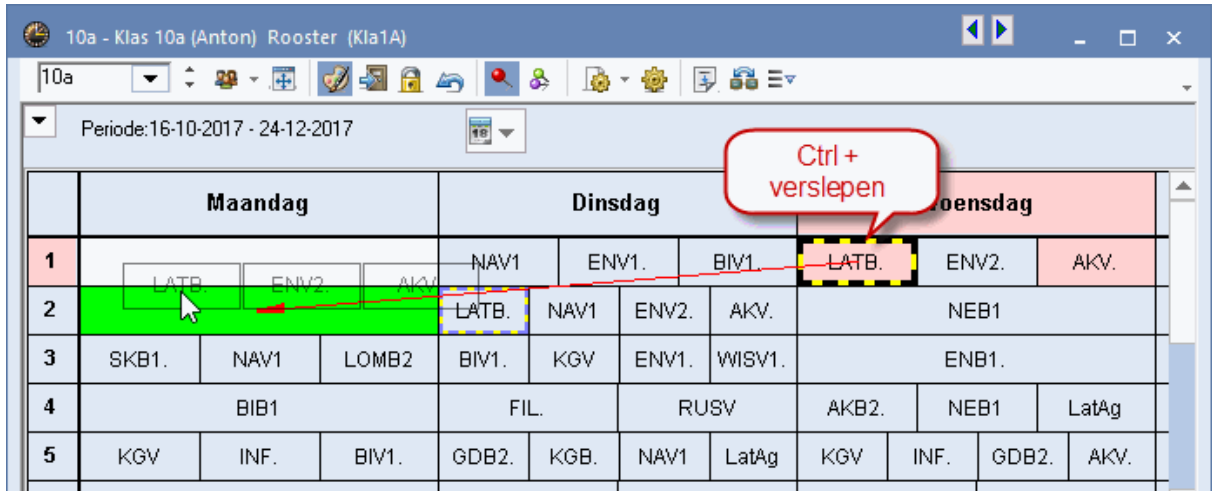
10a - Klas 10a (Anton) Rooster (Kla1A)

10a

Periode:16-10-2017 - 24-12-2017

Ctrl + verslepen

| | Maandag | | | Dinsdag | | | | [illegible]oensdag | | |
|---|---|---|---|---|---|---|---|---|---|---|
| 1 | LATB. | ENV2. | AKV. | NAV1 | ENV1. | BIV1. | | LATB. | ENV2. | AKV. |
| 2 | | | | LATB. | NAV1 | ENV2. | AKV. | NEB1 | | |
| 3 | SKB1. | NAV1 | LOMB2 | BIV1. | KGV | ENV1. | WISV1. | ENB1. | | |
| 4 | BIB1 | | | FIL. | | RUSV | | AKB2. | NEB1 | LatAg |
| 5 | KGV | INF. | BIV1. | GDB2. | KGB. | NAV1 | LatAg | KGV | INF. | GDB2. | AKV. |